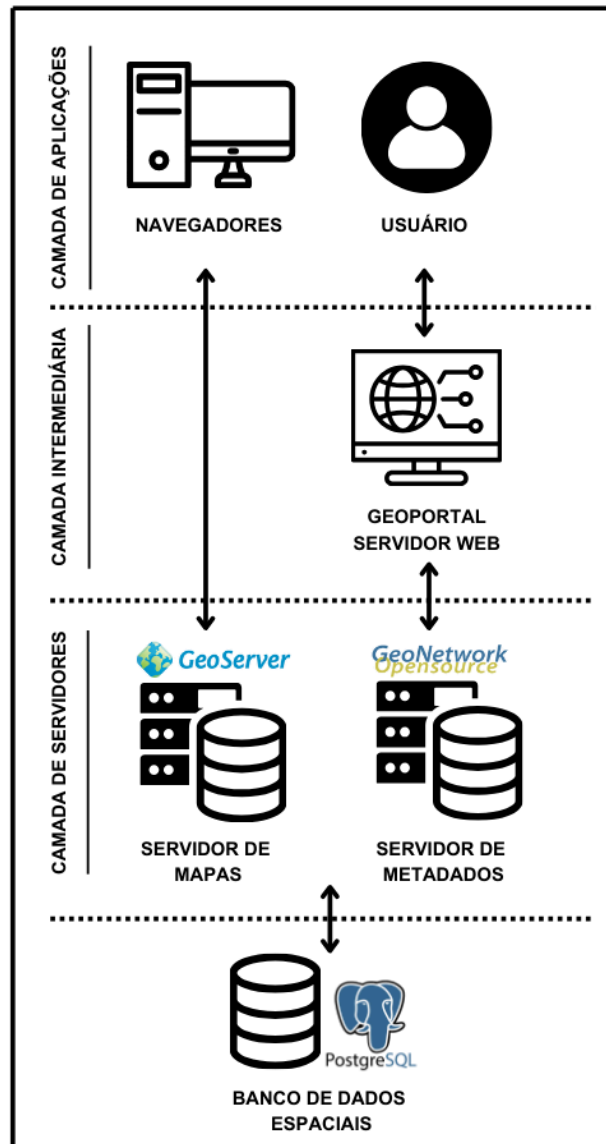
CAMADA DE APLICAÇÕES

NAVEGADORES

USUÁRIO

CAMADA INTERMEDIÁRIA

GEOPORTAL SERVIDOR WEB

CAMADA DE SERVIDORES

GeoServer

GeoNetwork Opensource

SERVIDOR DE MAPAS

SERVIDOR DE METADADOS

PostgreSQL

BANCO DE DADOS ESPACIAIS